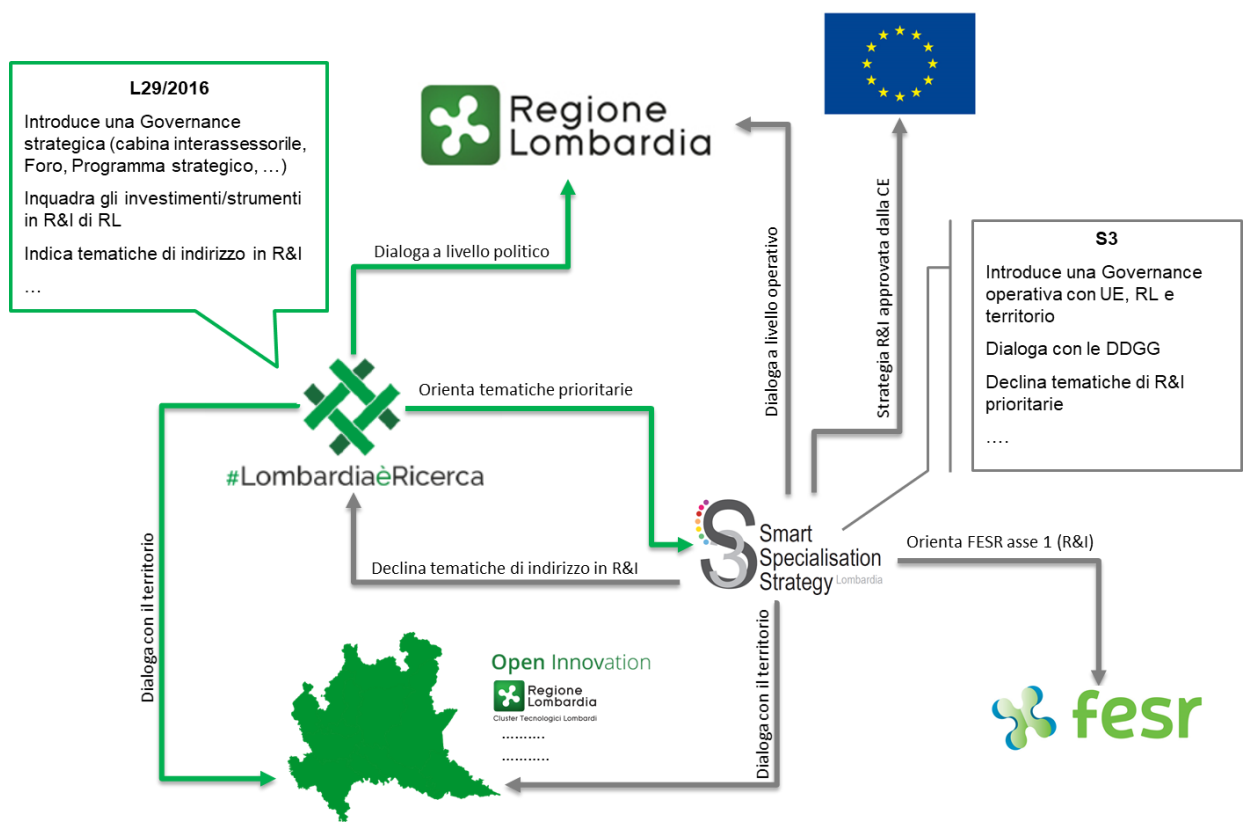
L29/2016

Introduce una Governance strategica (cabina interassessorile, Foro, Programma strategico, …)

Inquadra gli investimenti/strumenti in R&I di RL

Indica tematiche di indirizzo in R&I

…

Regione Lombardia

Dialoga a livello politico

Dialoga a livello operativo

Strategia R&I approvata dalla CE

S3

Introduce una Governance operativa con UE, RL e territorio

Dialoga con le DDGG

Declina tematiche di R&I prioritarie

….

Orienta tematiche prioritarie

#LombardiaèRicerca

Dialoga con il territorio

Declina tematiche di indirizzo in R&I

S3 Smart Specialisation Strategy Lombardia

Orienta FESR asse 1 (R&I)

Dialoga con il territorio

Open Innovation

Regione Lombardia

Cluster Tecnologici Lombardi

……….

……….

fesr